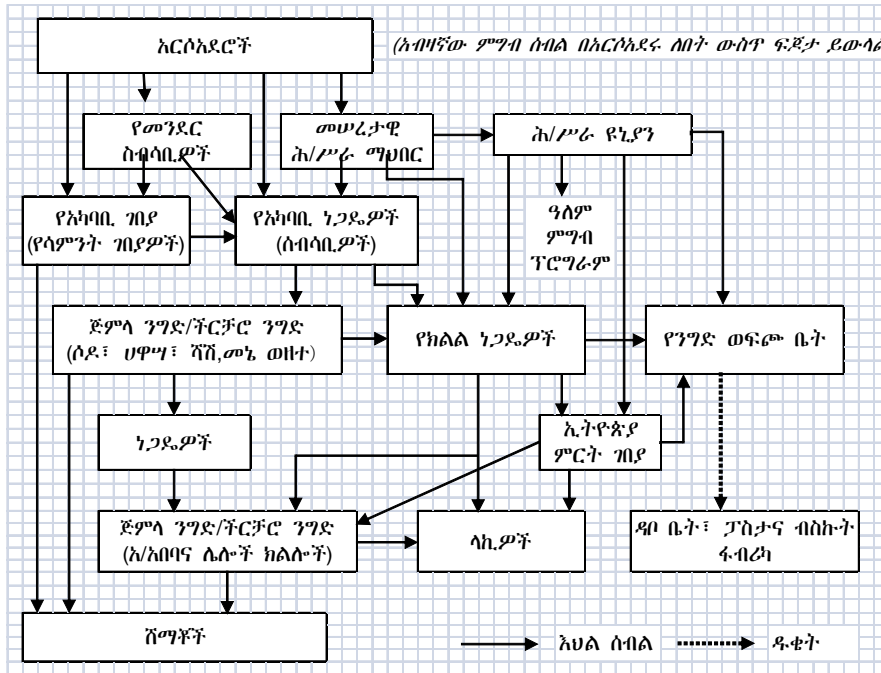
አርሶአደሮች

(አብዛኛው ምግብ ሰብል በአርሶአደሩ ለበት ውስጥ ፍጆታ ይውላ

የመንደር ሰብሳቢዎች

መሠረታዊ ሕ/ሥራ ማህበር

ሕ/ሥራ ዩኒያን

ዓለም ምግብ ፕሮግራም

የአካባቢ ገበያ (የሳምንት ገበያዎች)

የአካባቢ ነጋዴዎች (ሰብሳቢዎች)

ጅምላ ንግድ/ችርቻሮ ንግድ (ሶዶ፣ ሀዋሣ፣ ሻሸ,መኔ ወዘተ)

የክልል ነጋዴዎች

የንግድ ወፍጮ ቤት

ነጋዴዎች

ኢትዮጵያ ምርት ገበያ

ጅምላ ንግድ/ችርቻሮ ንግድ (አ/አበባና ሌሎች ክልሎች)

ላኪዎች

ዳቦ ቤት፣ ፓስታና ብስኩት ፋብሪካ

ሸማቾች

እህል ሰብል

ዱቄት